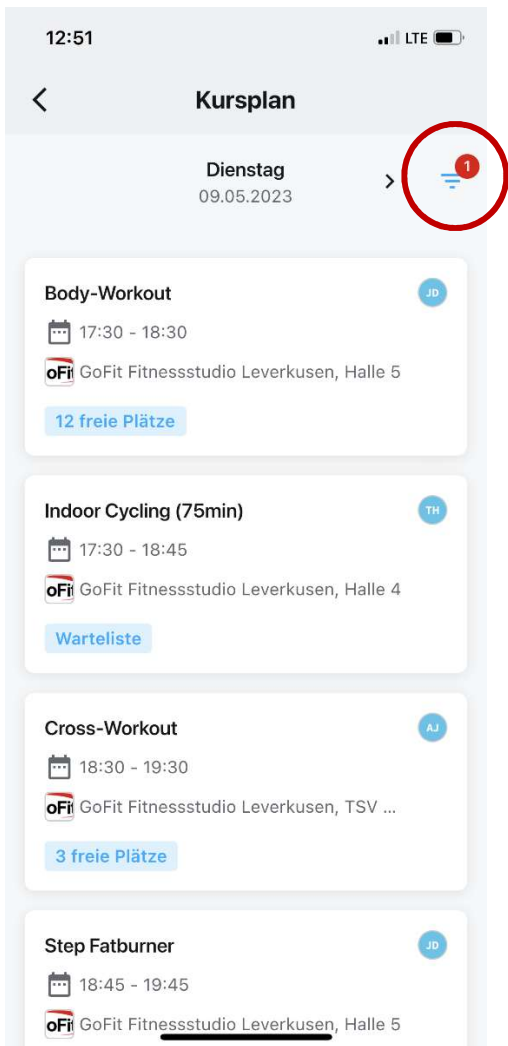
12:51
LTE

Kursplan

Dienstag
09.05.2023

1

Body-Workout
JD
17:30 - 18:30
oFi GoFit Fitnessstudio Leverkusen, Halle 5
12 freie Plätze

Indoor Cycling (75min)
TH
17:30 - 18:45
oFi GoFit Fitnessstudio Leverkusen, Halle 4
Warteliste

Cross-Workout
AJ
18:30 - 19:30
oFi GoFit Fitnessstudio Leverkusen, TSV ...
3 freie Plätze

Step Fatburner
JD
18:45 - 19:45
oFi GoFit Fitnessstudio Leverkusen, Halle 5